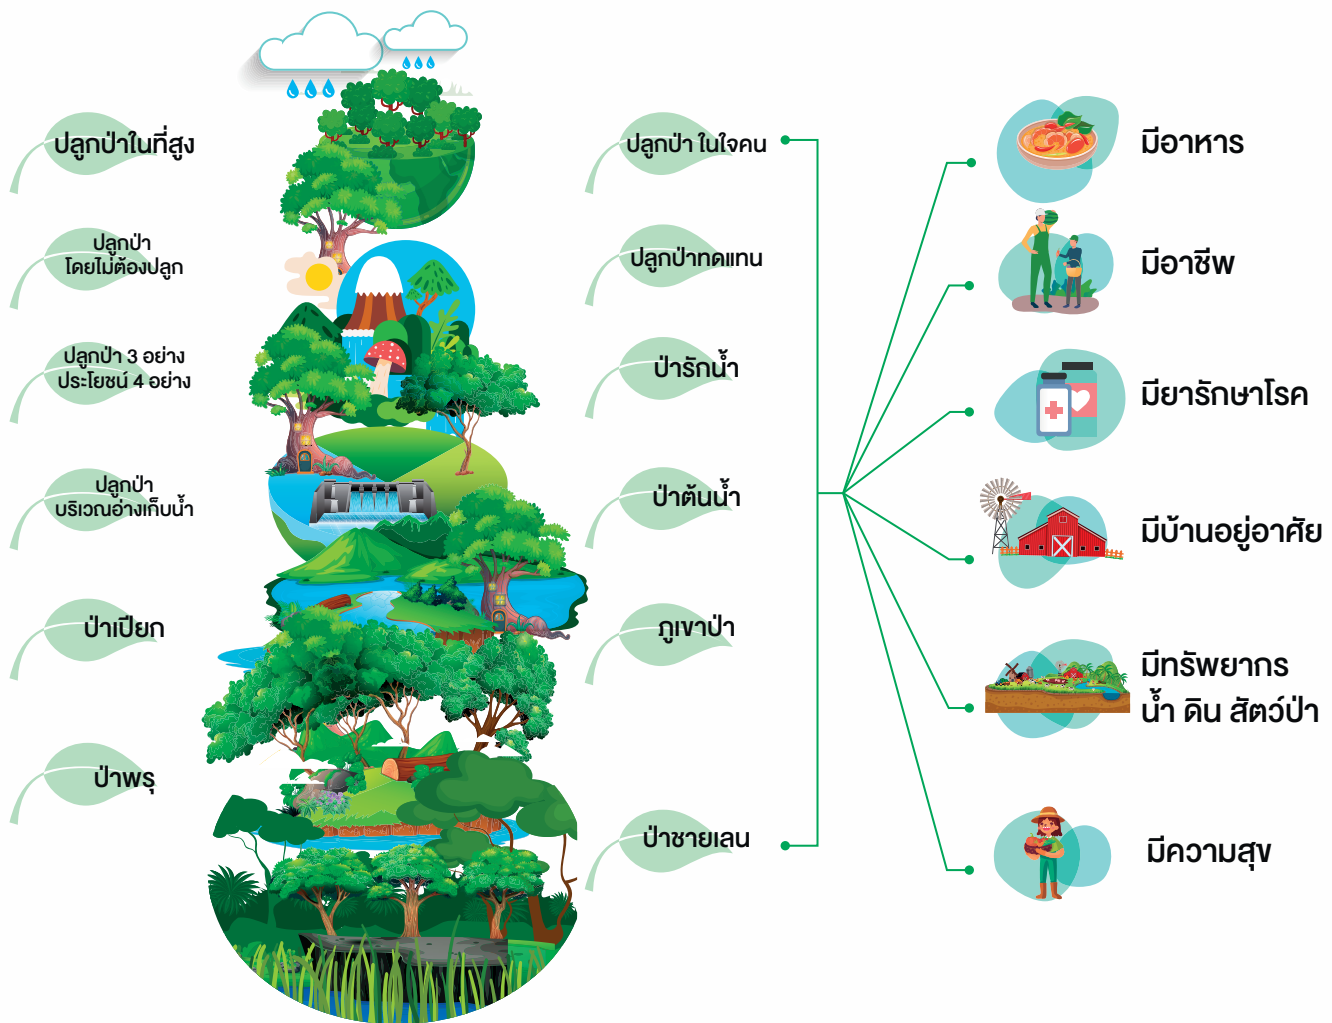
ปลูกป่าในที่สูง

ปลูกป่า
โดยไม่ต้องปลูก

ปลูกป่า 3 อย่าง
ประโยชน์ 4 อย่าง

ปลูกป่า
บริเวณอ่างเก็บน้ำ

ป่าเปียก

ป่าพรุ

ปลูกป่า ในใจคน

ปลูกป่าทดแทน

ป่ารักน้ำ

ป่าต้นน้ำ

ภูเขาป่า

ป่าชายเลน

มีอาหาร

มีอาชีพ

มียารักษาโรค

มีบ้านอยู่อาศัย

มีทรัพยากร
น้ำ ดิน สัตว์ป่า

มีความสุข